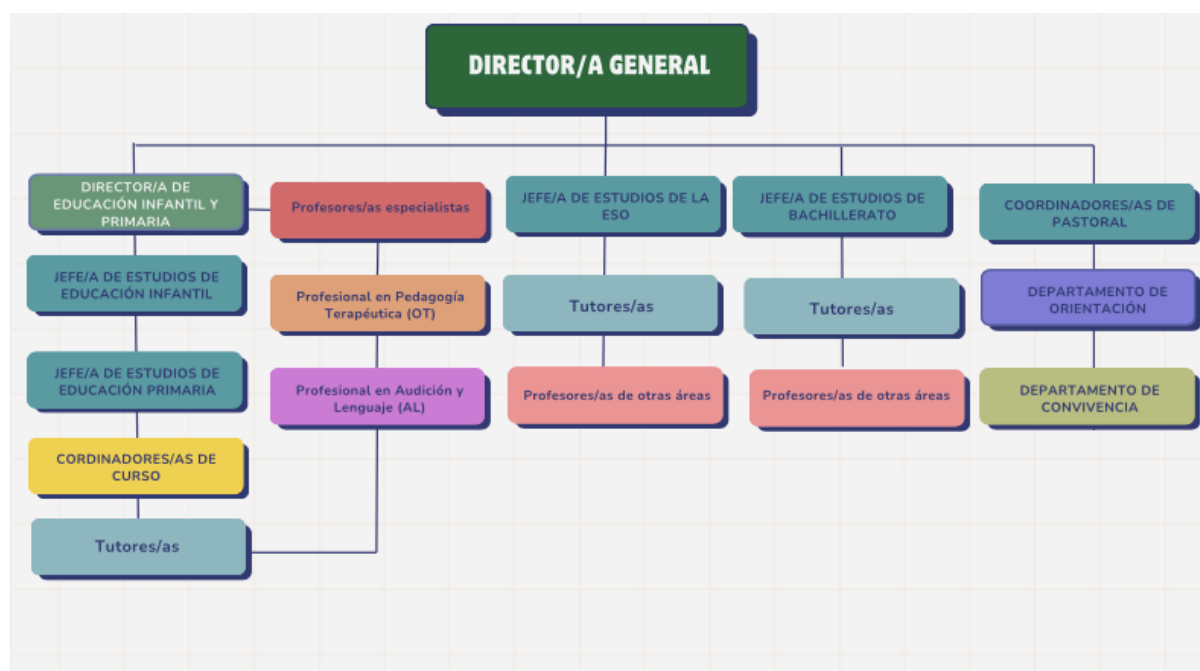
DIRECTOR/A GENERAL

DIRECTOR/A DE EDUCACIÓN INFANTIL Y PRIMARIA

JEFE/A DE ESTUDIOS DE EDUCACIÓN INFANTIL

JEFE/A DE ESTUDIOS DE EDUCACIÓN PRIMARIA

CORDINADORES/AS DE CURSO

Tutores/as

Profesores/as especialistas

Profesional en Pedagogía Terapéutica (OT)

Profesional en Audición y Lenguaje (AL)

JEFE/A DE ESTUDIOS DE LA ESO

Tutores/as

Profesores/as de otras áreas

JEFE/A DE ESTUDIOS DE BACHILLERATO

Tutores/as

Profesores/as de otras áreas

COORDINADORES/AS DE PASTORAL

DEPARTAMENTO DE ORIENTACIÓN

DEPARTAMENTO DE CONVIVENCIA